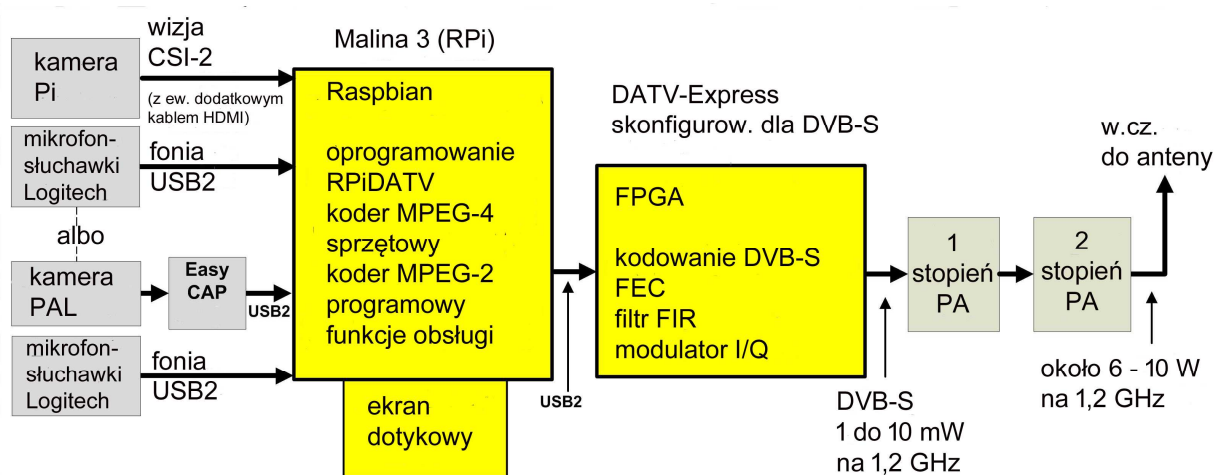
kamera Pi

wizja CSI-2

(z ew. dodatkowym kablem HDMI)

Malina 3 (RPi)

Raspbian

oprogramowanie RPiDATV koder MPEG-4 sprzętowy koder MPEG-2 programowy funkcje obsługi

mikrofon-słuchawki Logitech

fonia USB2

albo

kamera PAL

Easy CAP

USB2

mikrofon-słuchawki Logitech

fonia USB2

ekran dotykowy

USB2

DATV-Express skonfigurow. dla DVB-S

FPGA

kodowanie DVB-S FEC filtr FIR modulator I/Q

DVB-S 1 do 10 mW na 1,2 GHz

1 stopień PA

2 stopień PA

w.cz. do anteny

około 6 - 10 W na 1,2 GHz